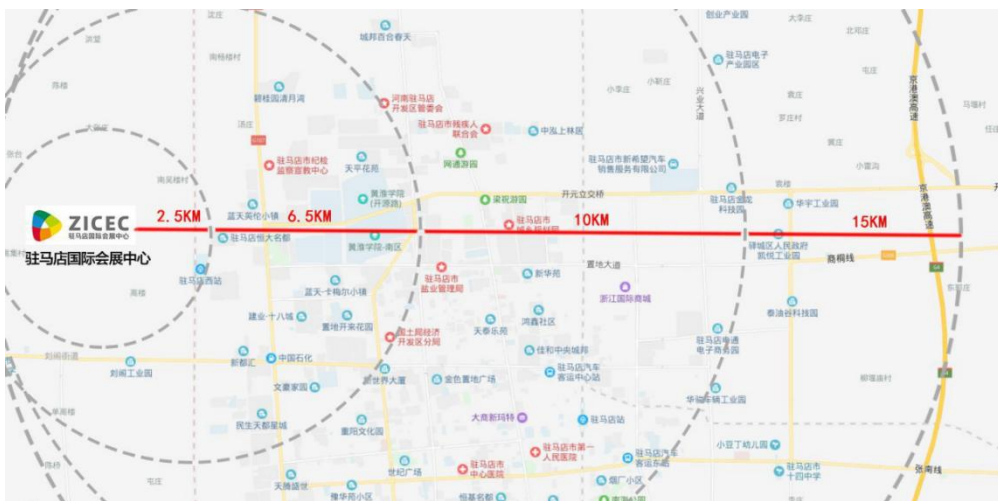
ZICEC
驻马店国际会展中心
驻马店国际会展中心
2.5KM
6.5KM
10KM
15KM
城邦百合春天
创业产业园
驻马店电子产业园区
碧桂园清月湾
河南驻马店开发区管委会
驻马店市残疾人联合会
中弘上林苑
驻马店市纪检监察宣教中心
天平花苑
网通游园
驻马店市新希望汽车销售服务有限公司
黄淮学院(开源路)
梁祝游园
开元立交桥
驻马店强红科技园
华宇工业园
蓝天美伦小镇
驻马店恒大名都
黄淮学院-南区
驻马店市城乡规划局
驿城区人民政府凯旋工业园
商桐线
京港澳高速
驻马店西站
驻马店市盐业管理局
置地大道
新华苑
浙江国际商城
蓝天·卡梅尔小镇
建业·十八城
置地开来花园
国土局经济开发区分局
天泰乐苑
鸿森社区
泰涌谷科技园
驻马店市通电子商务园
中国石化
佳和中央城邦
驻马店汽车客运中心站
刘阁工业园
新都汇
文霞家园
新世界大厦
金色置地广场
华骏车辆工业园
民生天都星城
大商新玛特
驻马店站
重阳文化园
驻马店市第一人民医院
驻马店汽车客运总站
小豆丁幼儿园
世纪广场
驻马店市中心医院
驻马店市十四中学
天腾雄城
豫华苑小区
恒基名都
张湾线